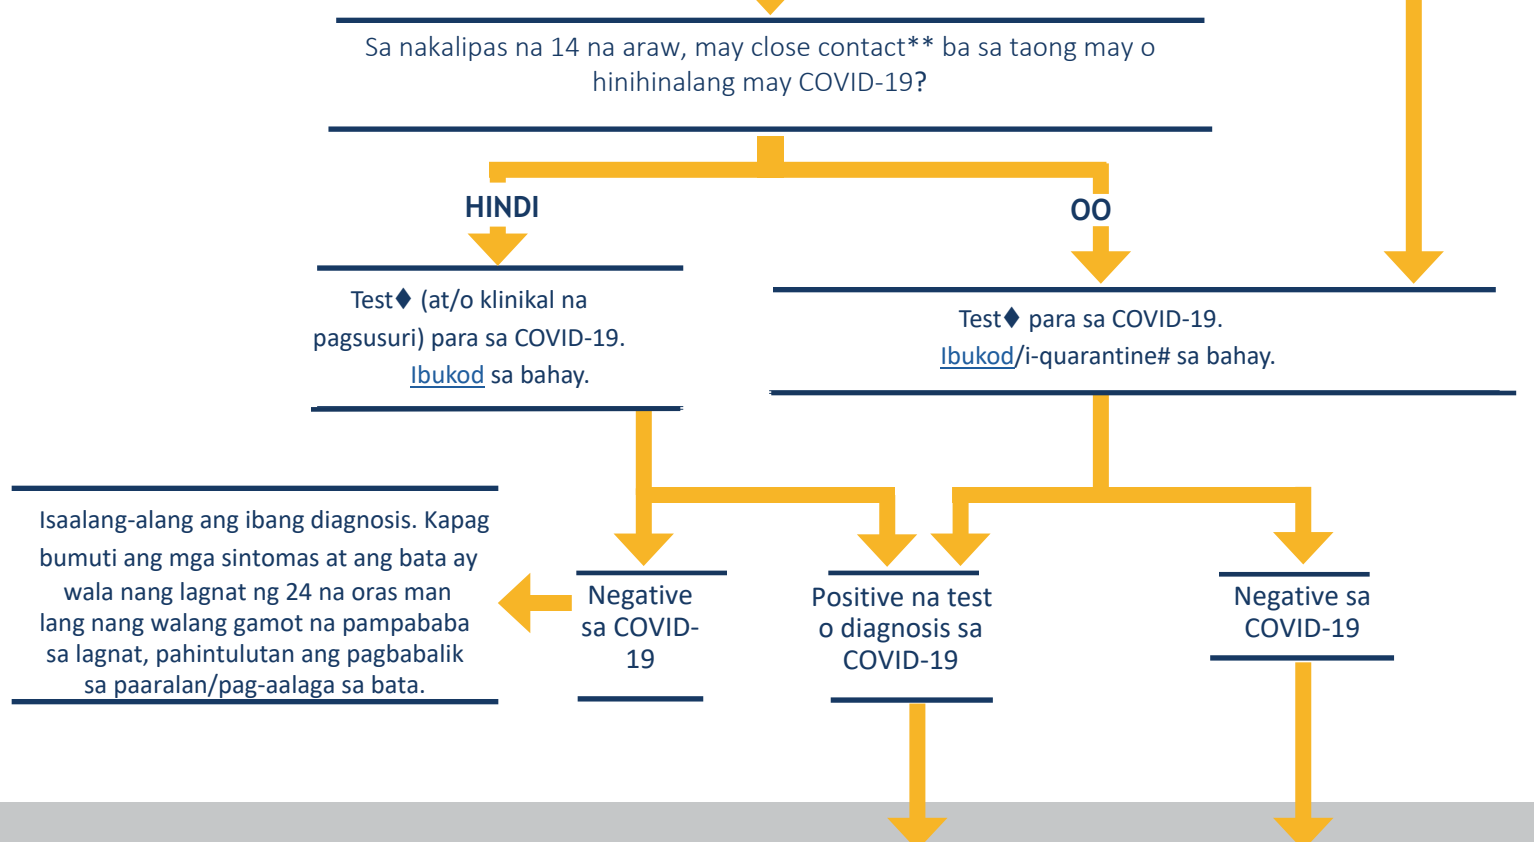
Sa nakalipas na 14 na araw, may close contact** ba sa taong may o hinihinalang may COVID-19?

HINDI

OO

Test♦ (at/o klinikal na pagsusuri) para sa COVID-19. Ibukod sa bahay.

Test♦ para sa COVID-19. Ibukod/i-quarantine# sa bahay.

Isaalang-alang ang ibang diagnosis. Kapag bumuti ang mga sintomas at ang bata ay wala nang lagnat ng 24 na oras man lang nang walang gamot na pampababa sa lagnat, pahintulutan ang pagbabalik sa paaralan/pag-aalaga sa bata.

Negative sa COVID-19

Positive na test o diagnosis sa COVID-19

Negative sa COVID-19